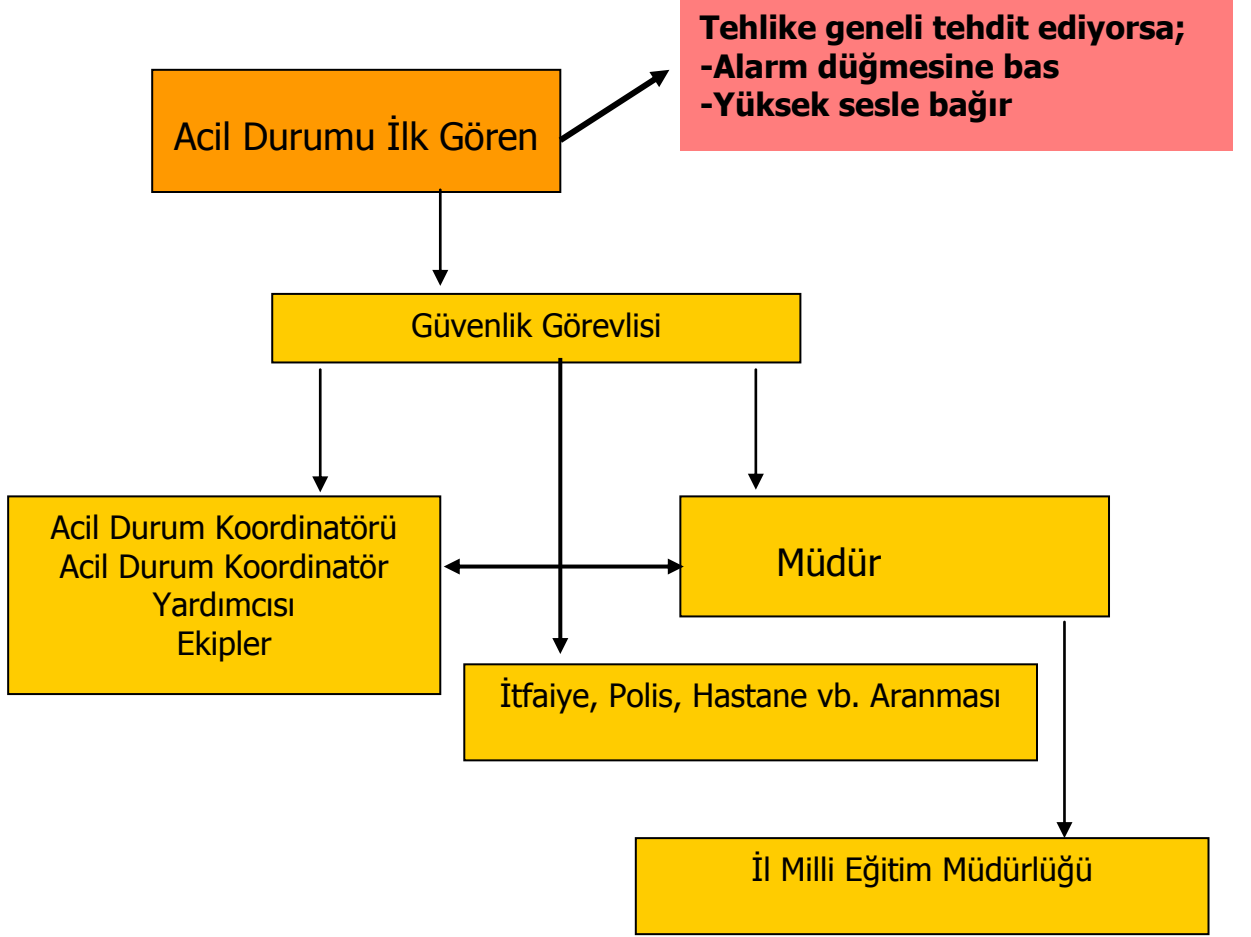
Acil Durumu İlk Gören

Tehlike geneli tehdit ediyorsa;
-Alarm düğmesine bas
-Yüksek sesle bağır

Güvenlik Görevlisi

Acil Durum Koordinatörü
Acil Durum Koordinatör Yardımcısı
Ekipler

Müdür

İtfaiye, Polis, Hastane vb. Aranması

İl Milli Eğitim Müdürlüğü